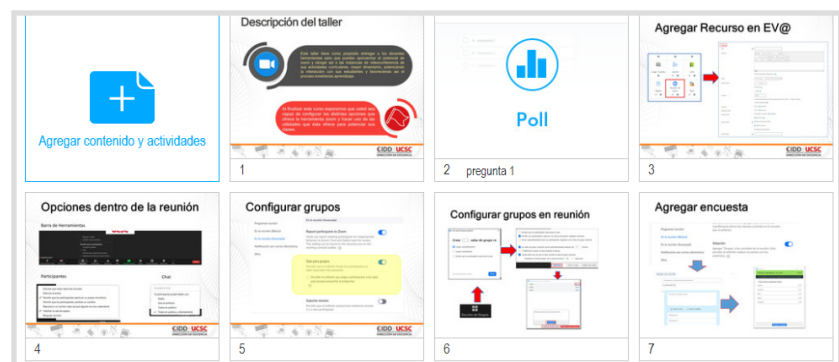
Agregar contenido y actividades

Descripción del taller

1

Poll

2 pregunta 1

Agregar Recurso en EV@

3

Opciones dentro de la reunión

Barra de herramientas

Participantes

Chat

4

Configurar grupos

5

Configurar grupos en reunión

6

Agregar encuesta

7